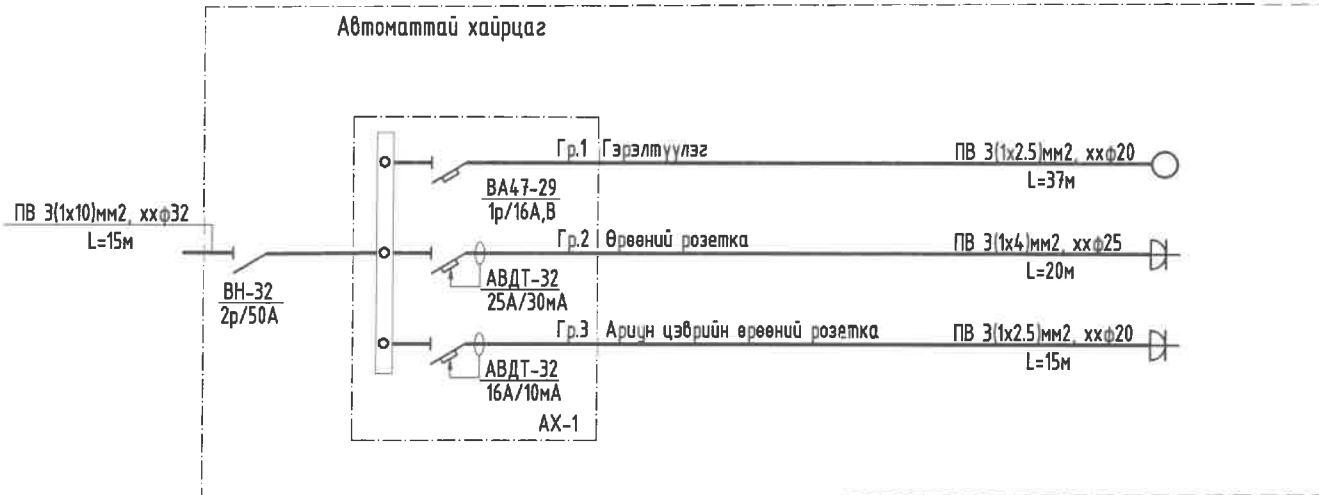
Автоматтай хайрцаг

ПВ 3(1x10)мм2, xxф32
L=15м

ВН-32
2p/50A

Гр.1 Гэрэлтүүлэг
ВА47-29
1p/16A,B
ПВ 3(1x2.5)мм2, xxф20
L=37м

Гр.2 Өрөөний розетка
АВДТ-32
25А/30мА
ПВ 3(1x4)мм2, xxф25
L=20м

Гр.3 Ариун цэврийн өрөөний розетка
АВДТ-32
16А/10мА
ПВ 3(1x2.5)мм2, xxф20
L=15м

АХ-1